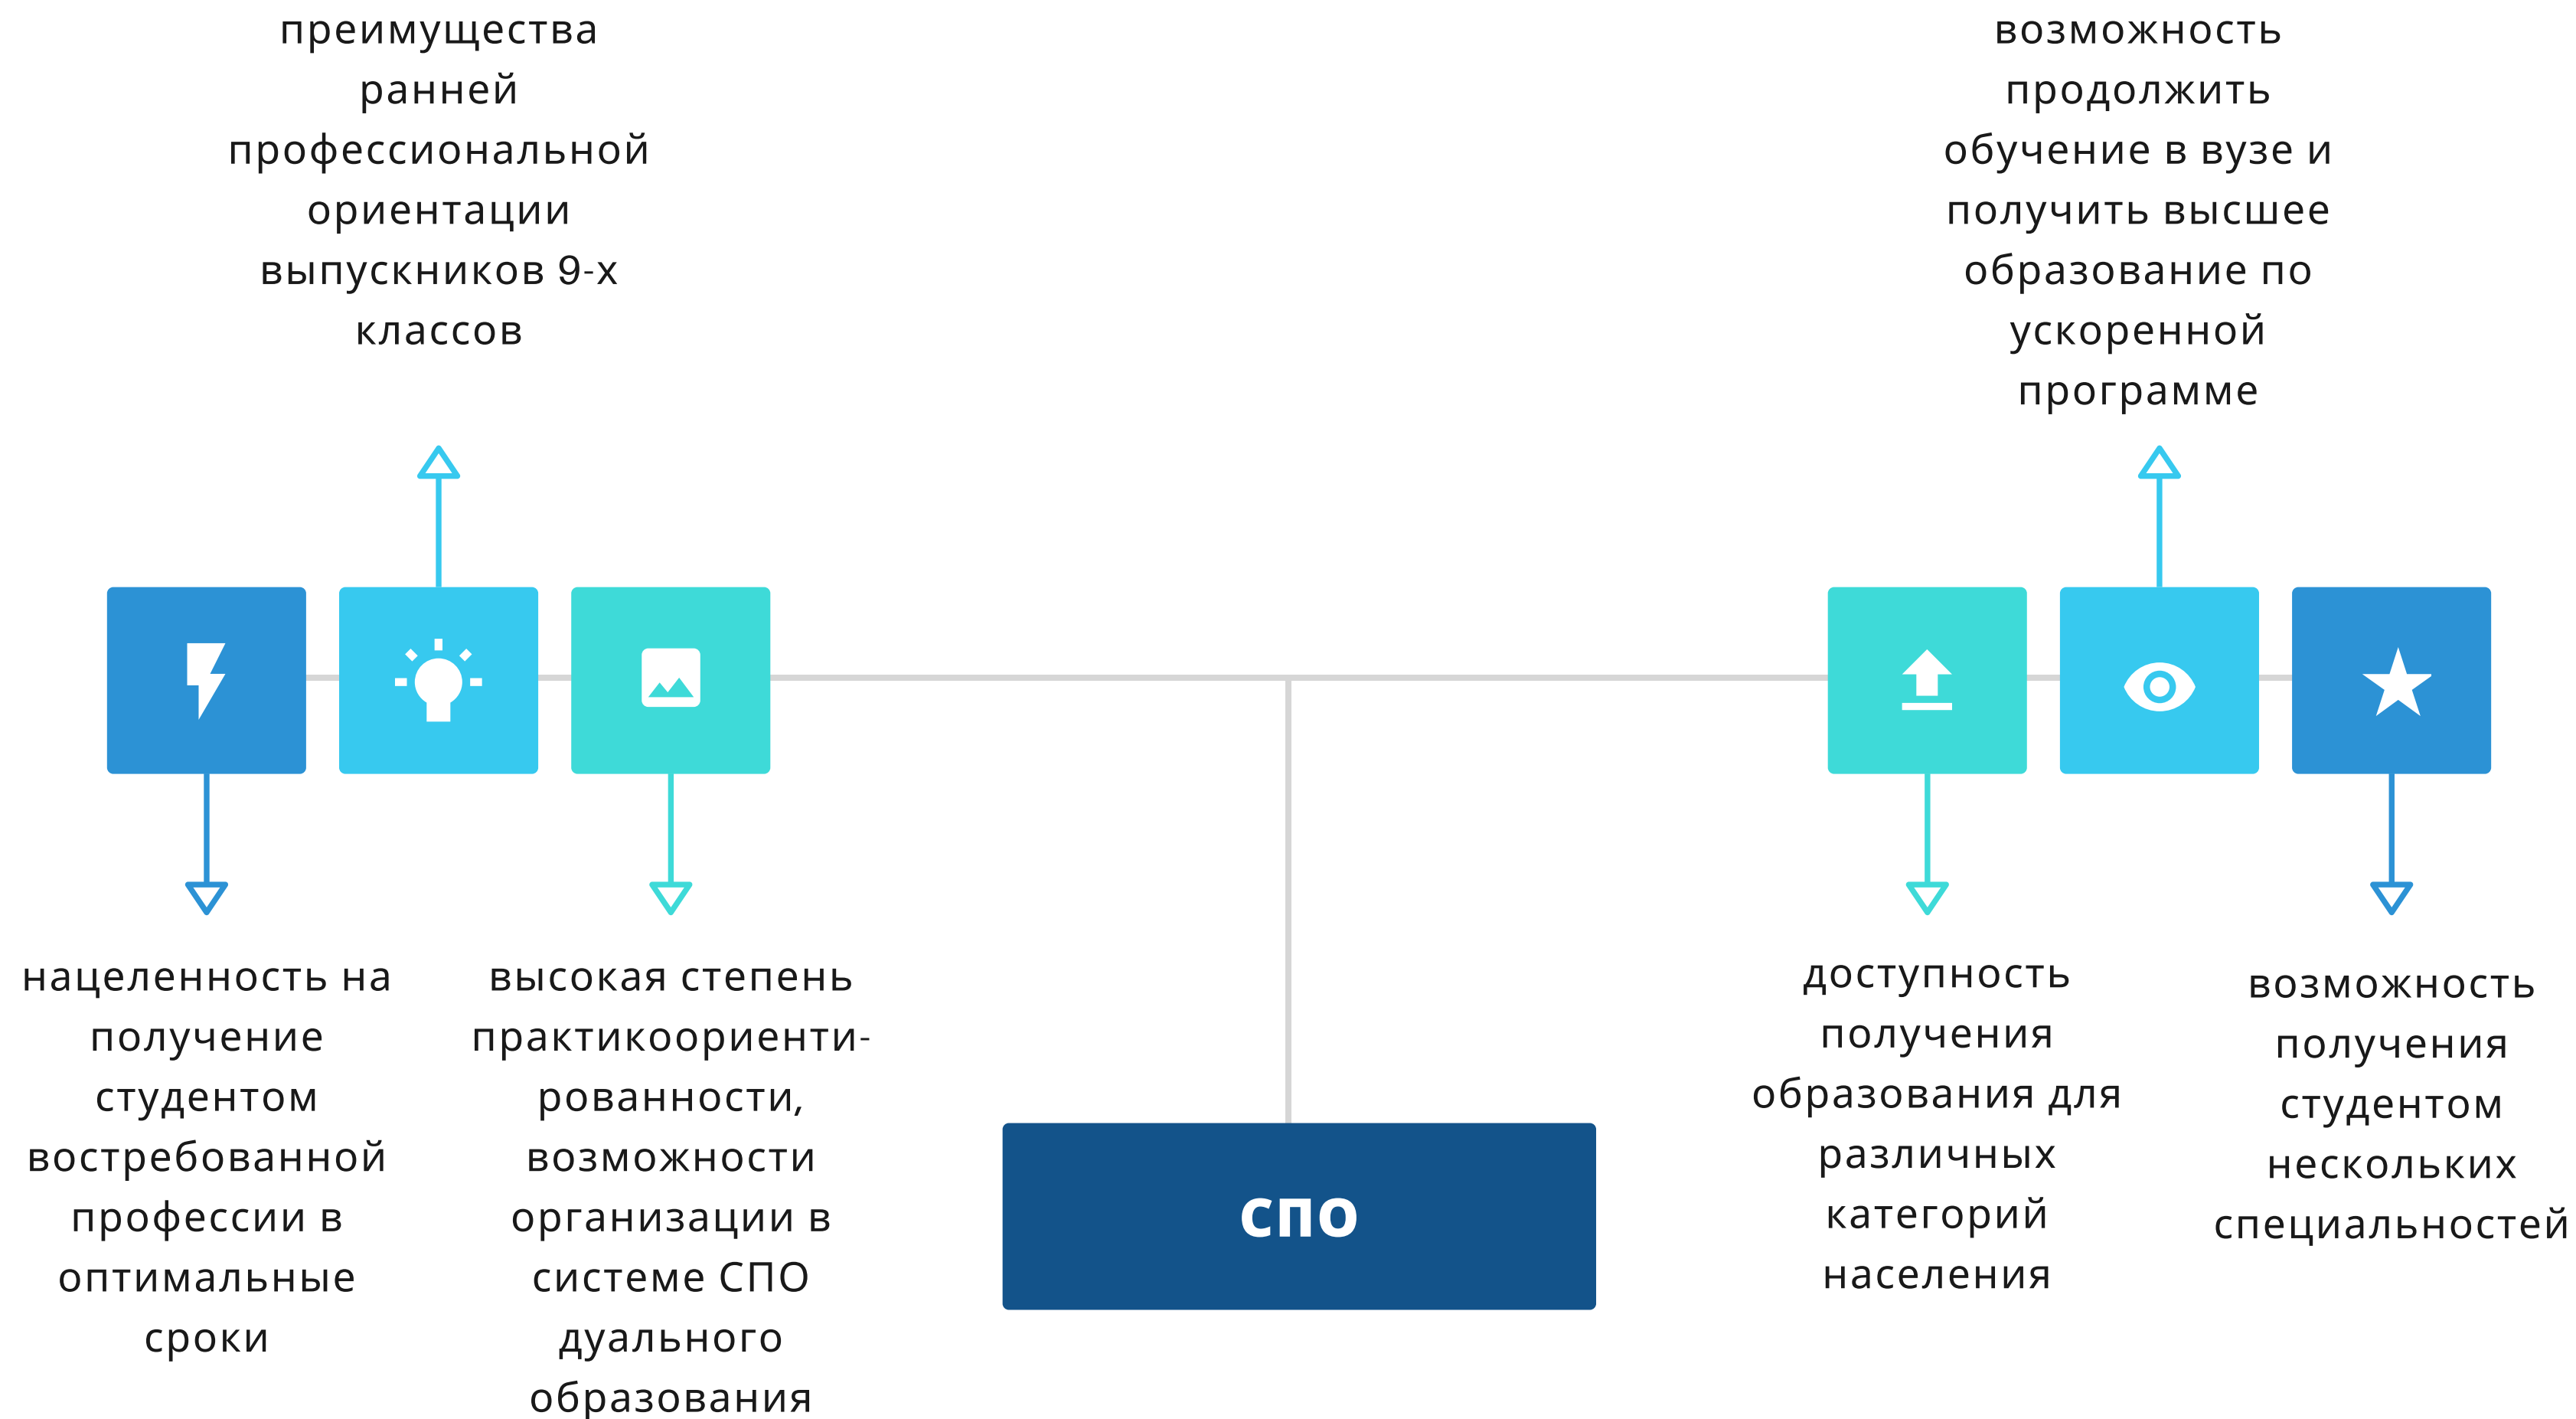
преимущества ранней профессиональной ориентации выпускников 9-х классов

возможность продолжить обучение в вузе и получить высшее образование по ускоренной программе

нацеленность на получение студентом востребованной профессии в оптимальные сроки

высокая степень практикоориентированности, возможности организации в системе СПО дуального образования

СПО

доступность получения образования для различных категорий населения

возможность получения студентом нескольких специальностей